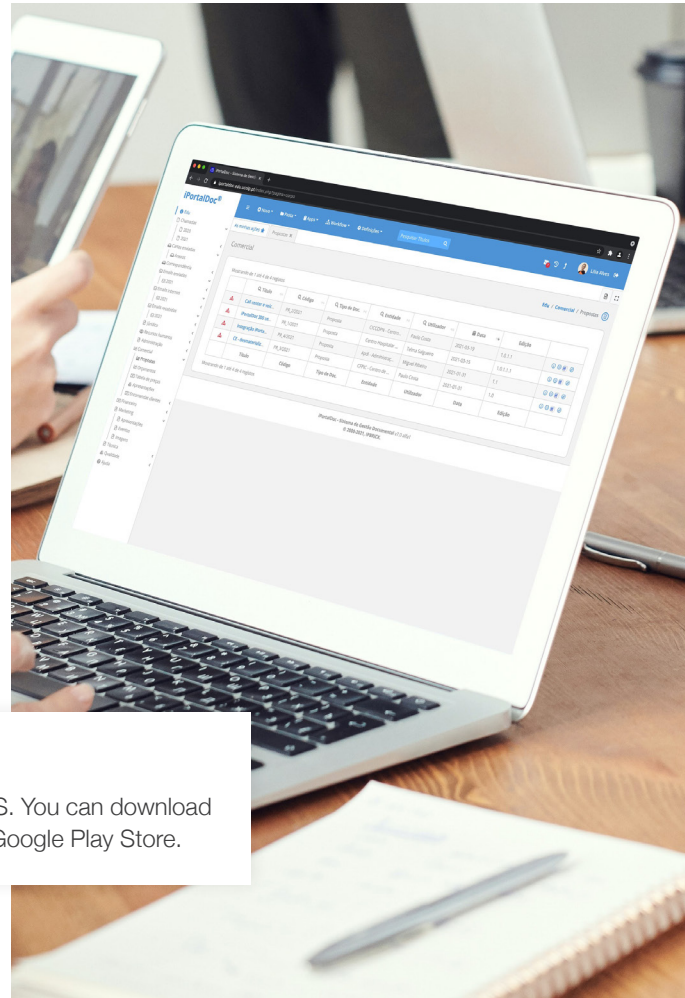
iPortalDoc®

Comercial

Título
Código
Tipo de Doc.
Entidade
Utilizador
Data
Edição

Call center + aut...
PR_1/2021
Proposta
Paulo Costa
2021-03-10

iPortalDoc 360 co...
PR_1/2021
Proposta
Débora Salgueiro
2021-03-15

Integração iPorta...
PR_4/2021
Proposta
Miguel Ribeiro
2021-01-31

CF - Acompanham...
PR_3/2021
Proposta
Paulo Costa
2021-01-31

Mostrando de 1 até 4 de 4 registos

Lília Alves

S. You can download
Google Play Store.